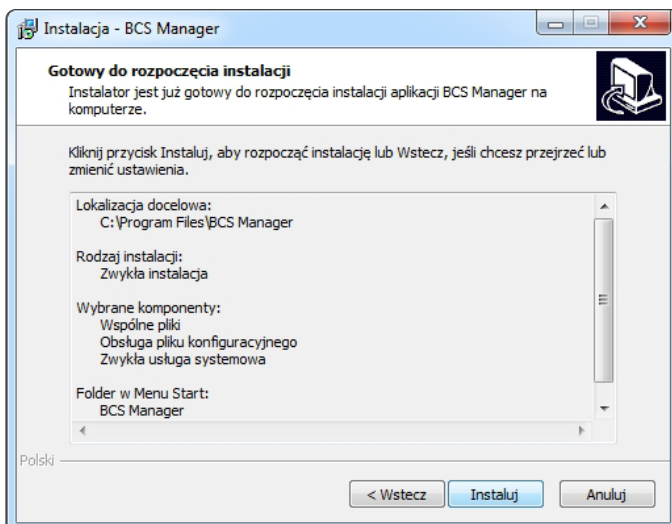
Instalacja - BCS Manager

Gotowy do rozpoczęcia instalacji
Instalator jest już gotowy do rozpoczęcia instalacji aplikacji BCS Manager na komputerze.

Kliknij przycisk Instaluj, aby rozpocząć instalację lub Wstecz, jeśli chcesz przejrzeć lub zmienić ustawienia.

Lokalizacja docelowa:
C:\Program Files\BCS Manager

Rodzaj instalacji:
Zwykła instalacja

Wybrane komponenty:
Wspólne pliki
Obsługa pliku konfiguracyjnego
Zwykła usługa systemowa

Folder w Menu Start:
BCS Manager

Polski

< Wstecz
Instaluj
Anuluj